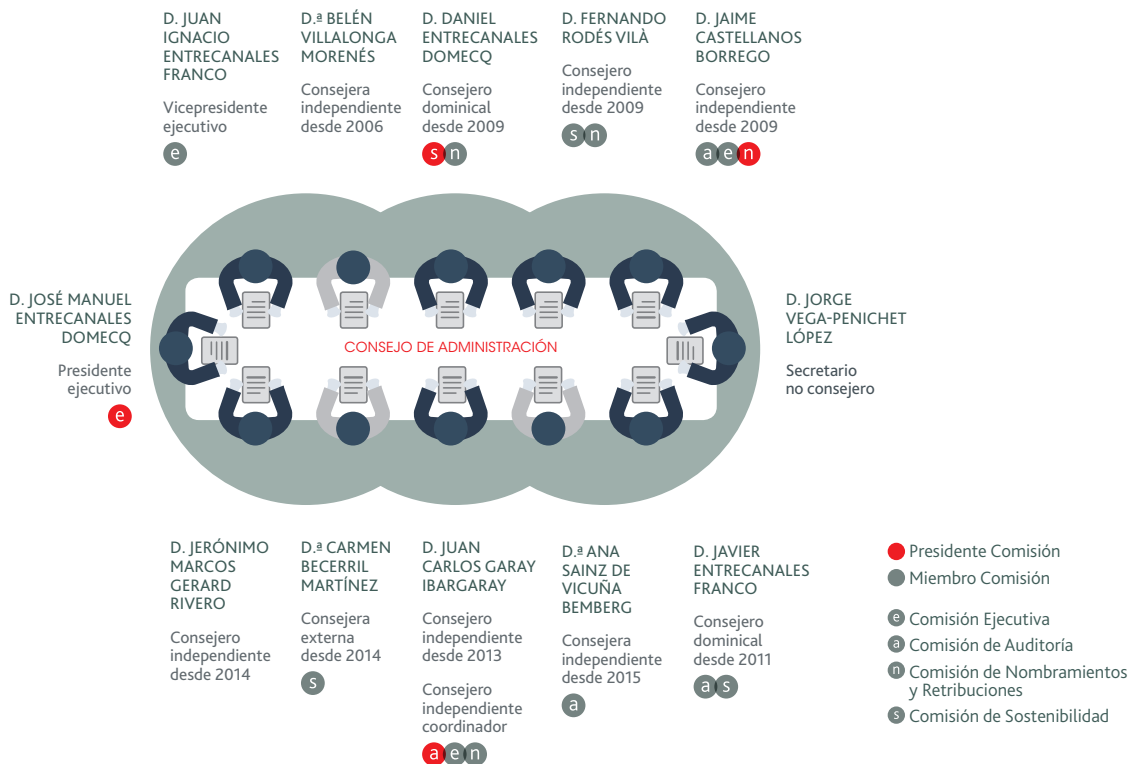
D. JUAN IGNACIO ENTRECANALES FRANCO

Vicepresidente ejecutivo

e

D.ª BELÉN VILLALONGA MORENÉS

Consejera independiente desde 2006

D. DANIEL ENTRECANALES DOMECQ

Consejero dominical desde 2009

s n

D. FERNANDO RODÉS VILÀ

Consejero independiente desde 2009

s n

D. JAIME CASTELLANOS BORREGO

Consejero independiente desde 2009

a e n

D. JOSÉ MANUEL ENTRECANALES DOMECQ

Presidente ejecutivo

e

CONSEJO DE ADMINISTRACIÓN

D. JORGE VEGA-PENICHET LÓPEZ

Secretario no consejero

D. JERÓNIMO MARCOS GERARD RIVERO

Consejero independiente desde 2014

D.ª CARMEN BECERRIL MARTÍNEZ

Consejera externa desde 2014

s

D. JUAN CARLOS GARAY IBARGARAY

Consejero independiente desde 2013

Consejero independiente coordinador

a e n

D.ª ANA SAINZ DE VICUÑA BEMBERG

Consejera independiente desde 2015

a

D. JAVIER ENTRECANALES FRANCO

Consejero dominical desde 2011

a s

Presidente Comisión
Miembro Comisión

e Comisión Ejecutiva
a Comisión de Auditoría
n Comisión de Nombramientos y Retribuciones
s Comisión de Sostenibilidad